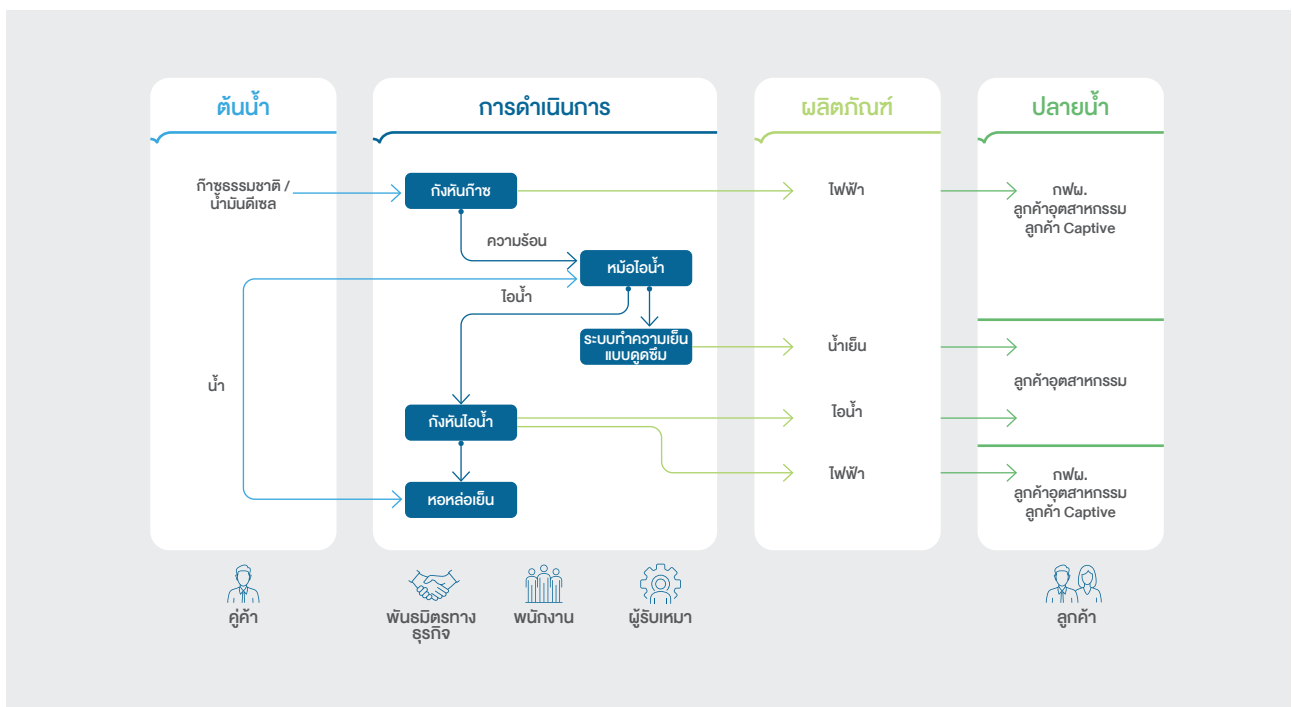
ต้นน้ำ

ก๊าซธรรมชาติ / น้ำมันดีเซล

น้ำ

การดำเนินการ

กังหันก๊าซ

ความร้อน

หม้อไอน้ำ

ไอน้ำ

ระบบทำความเย็นแบบดูดซึม

กังหันไอน้ำ

หอหล่อเย็น

ผลิตภัณฑ์

ไฟฟ้า

น้ำเย็น

ไอน้ำ

ไฟฟ้า

ปลายน้ำ

กฟผ.
ลูกค้าอุตสาหกรรม
ลูกค้า Captive

ลูกค้าอุตสาหกรรม

กฟผ.
ลูกค้าอุตสาหกรรม
ลูกค้า Captive

คู่ค้า

พันธมิตรทางธุรกิจ

พนักงาน

ผู้รับเหมา

ลูกค้า